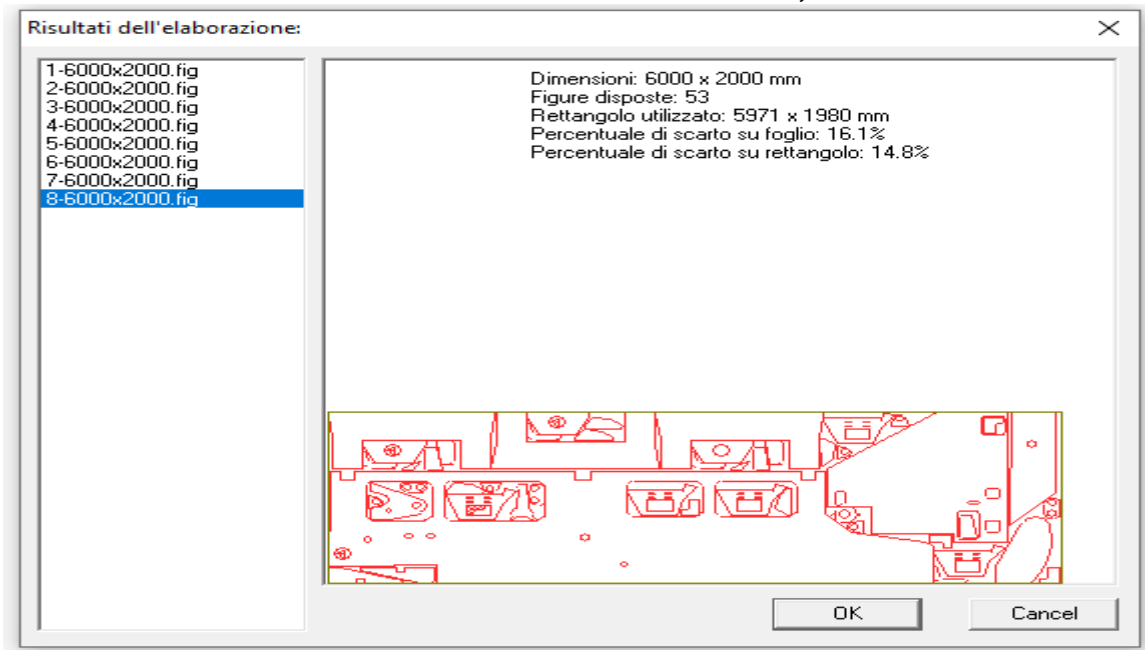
Risultati dell'elaborazione:

1-6000x2000.fig
2-6000x2000.fig
3-6000x2000.fig
4-6000x2000.fig
5-6000x2000.fig
6-6000x2000.fig
7-6000x2000.fig
8-6000x2000.fig

Dimensioni: 6000 x 2000 mm
Figure disposte: 53
Rettangolo utilizzato: 5971 x 1980 mm
Percentuale di scarto su foglio: 16.1%
Percentuale di scarto su rettangolo: 14.8%

OK

Cancel